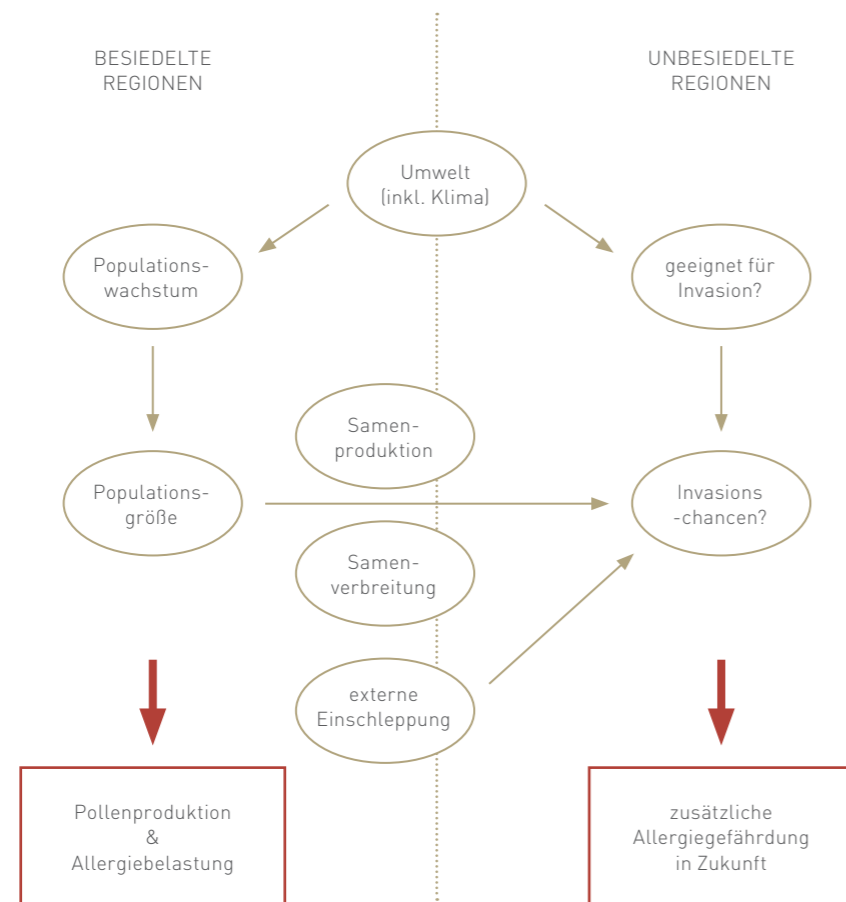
BESIEDELTE REGIONEN

UNBESIEDELTE REGIONEN

Umwelt (inkl. Klima)

Populationswachstum

geeignet für Invasion?

Samenproduktion

Populationsgröße

Invasions -chancen?

Samenverbreitung

externe Einschleppung

Pollenproduktion & Allergiebelastung

zusätzliche Allergiegefährdung in Zukunft